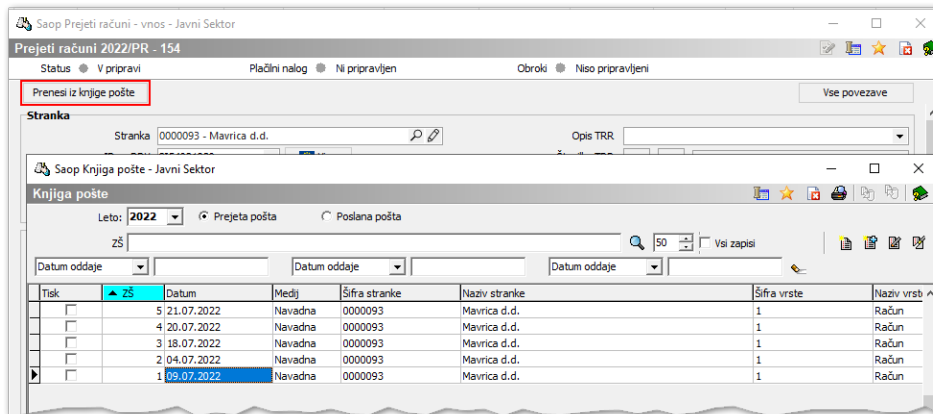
Saop Prejeti računi - vnos - Javni Sektor

Prejeti računi 2022/PR - 154

Status V pripravi

Plačilni nalog Ni pripravljen

Obroki Niso pripravljeni

Prenesi iz knjige pošte

Vse povezave

Stranka

Stranka 0000093 - Mavrica d.d.

Opis TRR

Saop Knjiga pošte - Javni Sektor

Knjiga pošte

Leto: 2022

Prejeta pošta

Poslana pošta

ZŠ

50

Vsi zapisi

Datum oddaje

Datum oddaje

Datum oddaje

| Tisk | ZŠ | Datum | Medij | Šifra stranke | Naziv stranke | Šifra vrste | Naziv vrst |
|---|---|---|---|---|---|---|---|
| | 5 | 21.07.2022 | Navadna | 0000093 | Mavrica d.d. | 1 | Račun |
| | 4 | 20.07.2022 | Navadna | 0000093 | Mavrica d.d. | 1 | Račun |
| | 3 | 18.07.2022 | Navadna | 0000093 | Mavrica d.d. | 1 | Račun |
| | 2 | 04.07.2022 | Navadna | 0000093 | Mavrica d.d. | 1 | Račun |
| | 1 | 09.07.2022 | Navadna | 0000093 | Mavrica d.d. | 1 | Račun |